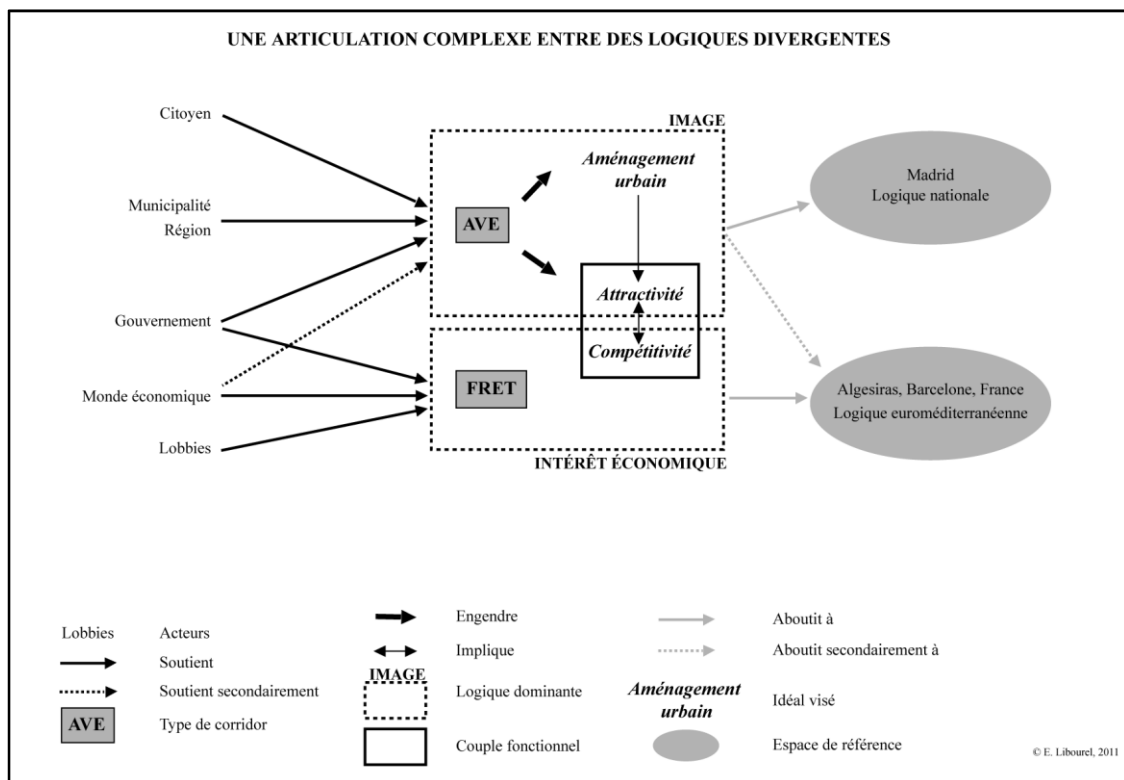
UNE ARTICULATION COMPLEXE ENTRE DES LOGIQUES DIVERGENTES

Citoyen

Municipalité
Région

Gouvernement

Monde économique

Lobbies

IMAGE

AVE

Aménagement urbain

Attractivité

Compétitivité

FRET

INTÉRÊT ÉCONOMIQUE

Madrid
Logique nationale

Algesiras, Barcelone, France
Logique euroméditerranéenne

Lobbies Acteurs

Soutient

Soutient secondairement

AVE Type de corridor

Engendre

Implique

IMAGE Logique dominante

Couple fonctionnel

Aboutit à

Aboutit secondairement à

Aménagement urbain Idéal visé

Espace de référence

© E. Libourel, 2011